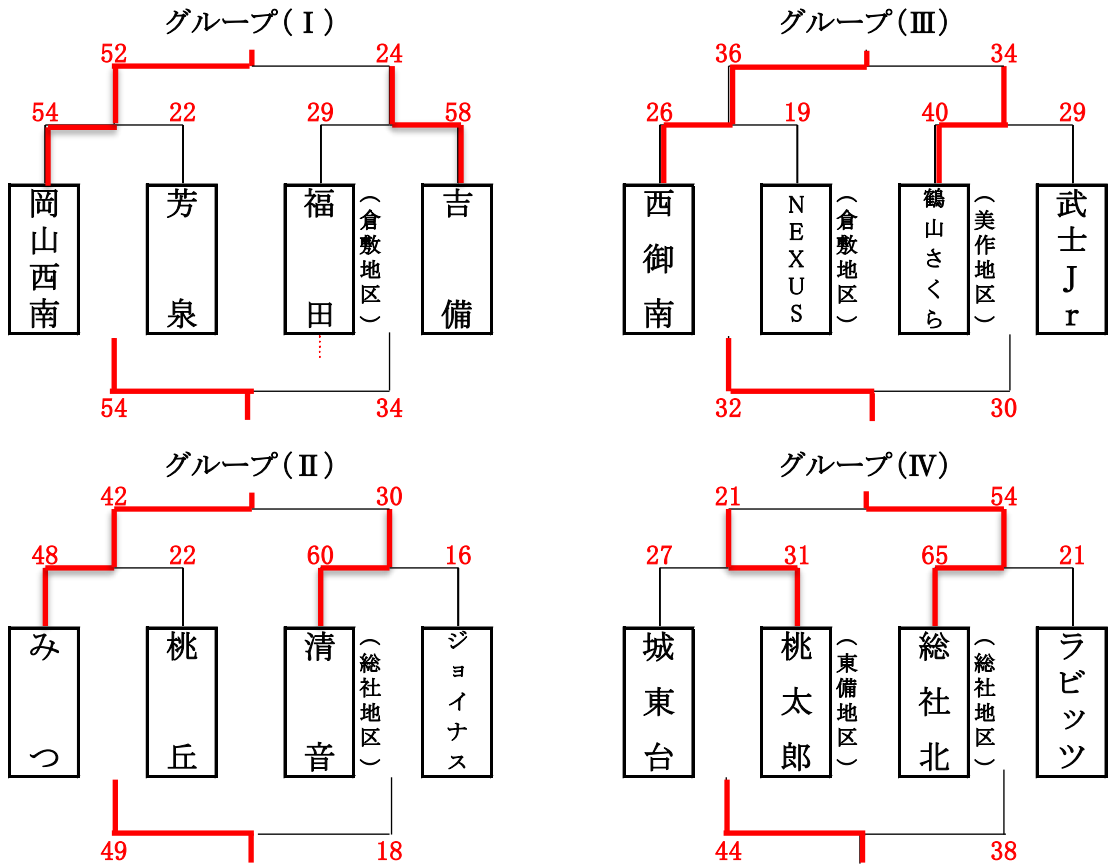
グループ（Ⅰ）

52 24
54 22 29 58

岡山西南
芳泉
福田
（倉敷地区）
吉備

54 34

グループ（Ⅲ）

36 34
26 19 40 29

西御南
NEXUS
（倉敷地区）
鶴山さくら
（美作地区）
武士Jr

32 30

グループ（Ⅱ）

42 30
48 22 60 16

みつ
桃丘
清音
（総社地区）
ジョイナス

49 18

グループ（Ⅳ）

21 54
27 31 65 21

城東台
桃太郎
（東備地区）
総社北
（総社地区）
ラビッツ

44 38